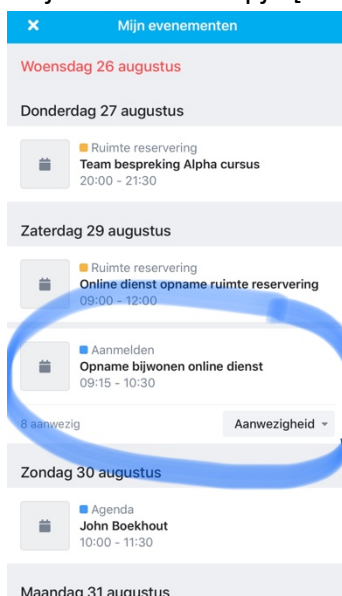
Mijn evenementen

Woensdag 26 augustus

Donderdag 27 augustus

Ruimte reservering
Team bespreking Alpha cursus
20:00 - 21:30

Zaterdag 29 augustus

Ruimte reservering
Online dienst opname ruimte reservering
09:00 - 12:00

Aanmelden
Opname bijwonen online dienst
09:15 - 10:30

8 aanwezig

Aanwezigheid

Zondag 30 augustus

Agenda
John Boekhout
10:00 - 11:30

Maandag 31 augustus